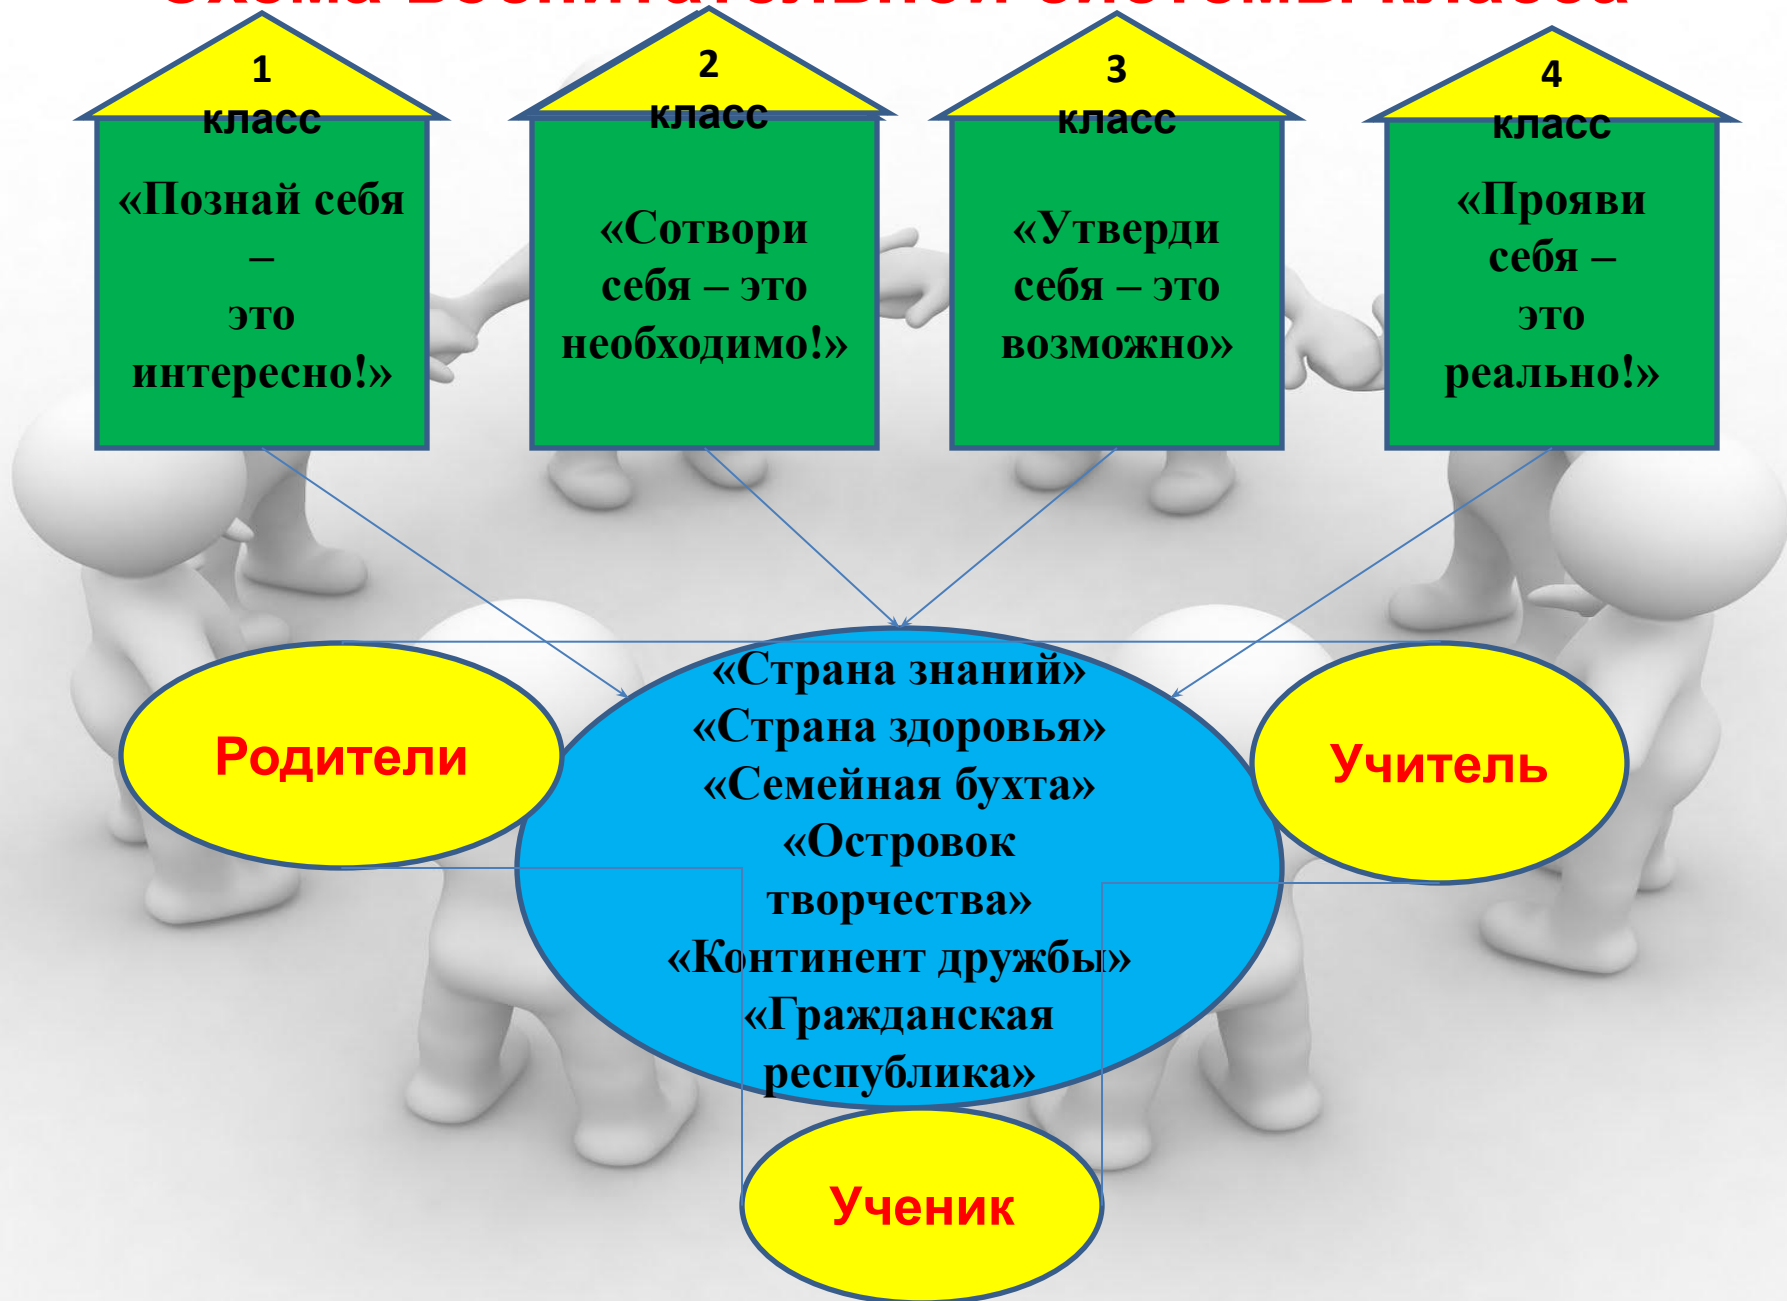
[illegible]

1 класс
«Познай себя – это интересно!»

2 класс
«Сотвори себя – это необходимо!»

3 класс
«Утверди себя – это возможно»

4 класс
«Прояви себя – это реально!»

«Страна знаний»
«Страна здоровья»
«Семейная бухта»
«Островок творчества»
«Континент дружбы»
«Гражданская республика»

Родители

Учитель

Ученик